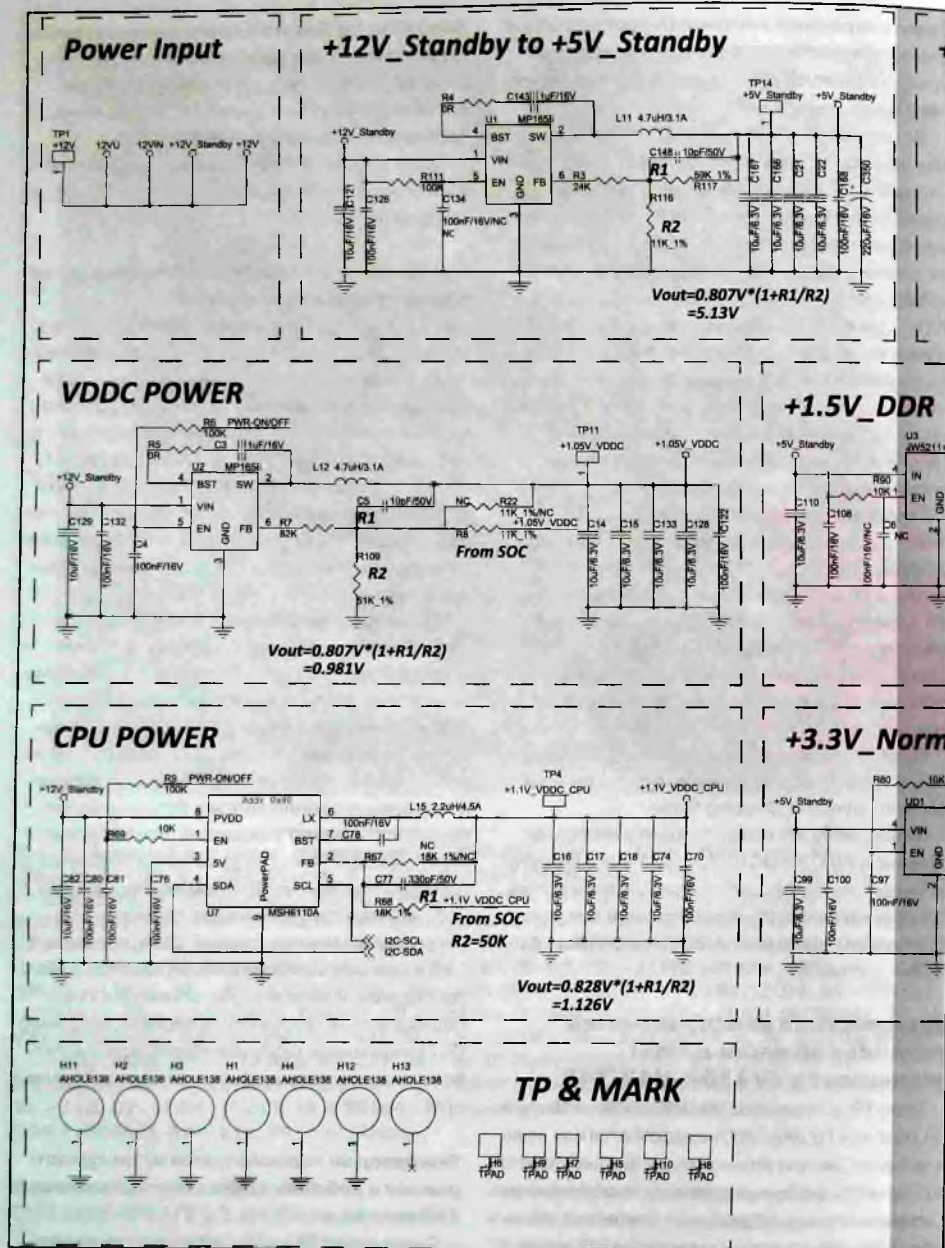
Power Input

TP1
+12V
12VU 12VIN +12V_Standby +12V

+12V_Standby to +5V_Standby

R4
0R
C143 1uF/16V
U1 MP1658
BST SW
VIN
EN GND FB
+12V_Standby
R111
100K
C134
100nF/16V/NC
NC
C121
10uF/16V
C126
100nF/16V
L11 4.7uH/3.1A
C148 10pF/50V
R3
24K
R1
59K 1%
R117
R116
R2
11K_1%
TP14
+5V_Standby +5V_Standby
C167 C166 C21 C22 C168 C350
10uF/6.3V 10uF/6.3V 10uF/6.3V 10uF/6.3V 100nF/16V 220uF/16V

Vout=0.807V*(1+R1/R2)
=5.13V

VDDC POWER

R6 PWR-ON/OFF
100K
R5
0R
C3 1uF/16V
U2 MP1658
BST SW
VIN
EN GND FB
+12V_Standby
C129 C132
10uF/16V 100nF/16V
C4
100nF/16V
L12 4.7uH/3.1A
R7
82K
C5 10pF/50V
R1
NC R22
11K_1%/NC
+1.05V_VDDC
R8 11K_1%
From SOC
R109
R2
51K_1%
TP11
+1.05V_VDDC +1.05V_VDDC
C14 C15 C133 C128 C122
10uF/6.3V 10uF/6.3V 10uF/6.3V 10uF/6.3V 100nF/16V

Vout=0.807V*(1+R1/R2)
=0.981V

+1.5V_DDR

+5V_Standby
U3
AW5211
IN
EN GND
R90
10K
C110
10uF/6.3V
C108
100nF/16V
C6
100nF/16V/NC
NC

CPU POWER

+12V_Standby
R9 PWR-ON/OFF
100K
R69
10K
PVDD
EN
5V
SDA
LX
BST
FB
SCL
PowerPAD
U7 MSH6110A
Addr 0x80
C82 C80 C81 C76
10uF/16V 100nF/16V 100nF/16V 10uF/16V
L15 2.2uH/4.5A
100nF/16V
C78
NC
R67 18K 1%/NC
C77 330pF/50V
R68 R1 +1.1V_VDDC_CPU
18K_1%
From SOC
R2=50K
I2C-SCL
I2C-SDA
TP4
+1.1V_VDDC_CPU +1.1V_VDDC_CPU
C16 C17 C18 C74 C70
10uF/6.3V 10uF/6.3V 10uF/6.3V 10uF/6.3V 100nF/16V

Vout=0.828V*(1+R1/R2)
=1.126V

+3.3V_Norm

R80 10K
+5V_Standby
UD1
VIN
EN GND
C99 C100 C97
10uF/6.3V 100nF/16V 100nF/16V

H11 H2 H3 H1 H4 H12 H13
AHOLE138 AHOLE138 AHOLE138 AHOLE138 AHOLE138 AHOLE138 AHOLE138

TP & MARK

H6 H9 H7 H5 H10 H8
TPAD TPAD TPAD TPAD TPAD TPAD